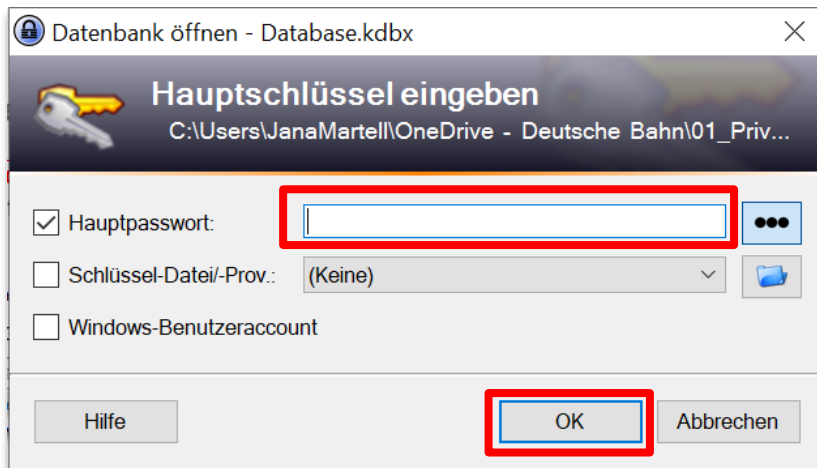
Datenbank öffnen - Database.kdbx

Hauptschlüssel eingeben
C:\Users\JanaMartell\OneDrive - Deutsche Bahn\01_Priv...

Hauptpasswort:

Schlüssel-Datei/-Prov.: (Keine)

Windows-Benutzeraccount

Hilfe

OK

Abbrechen